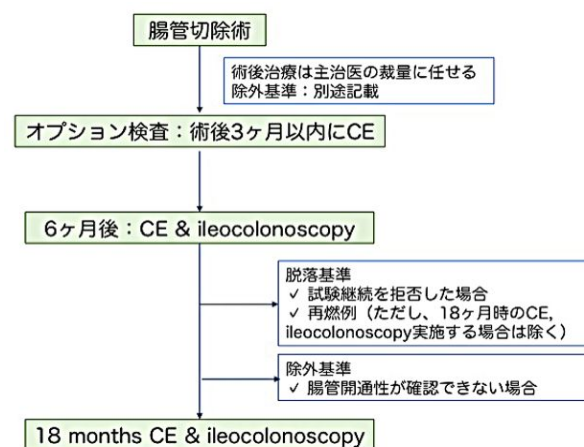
腸管切除術

術後治療は主治医の裁量に任せる
除外基準：別途記載

オプション検査：術後3ヶ月以内にCE

6ヶ月後：CE & ileocolonoscopy

脱落基準
✓ 試験継続を拒否した場合
✓ 再燃例（ただし、18ヶ月時のCE, ileocolonoscopy実施する場合は除く）

除外基準
✓ 腸管開通性が確認できない場合

18 months CE & ileocolonoscopy